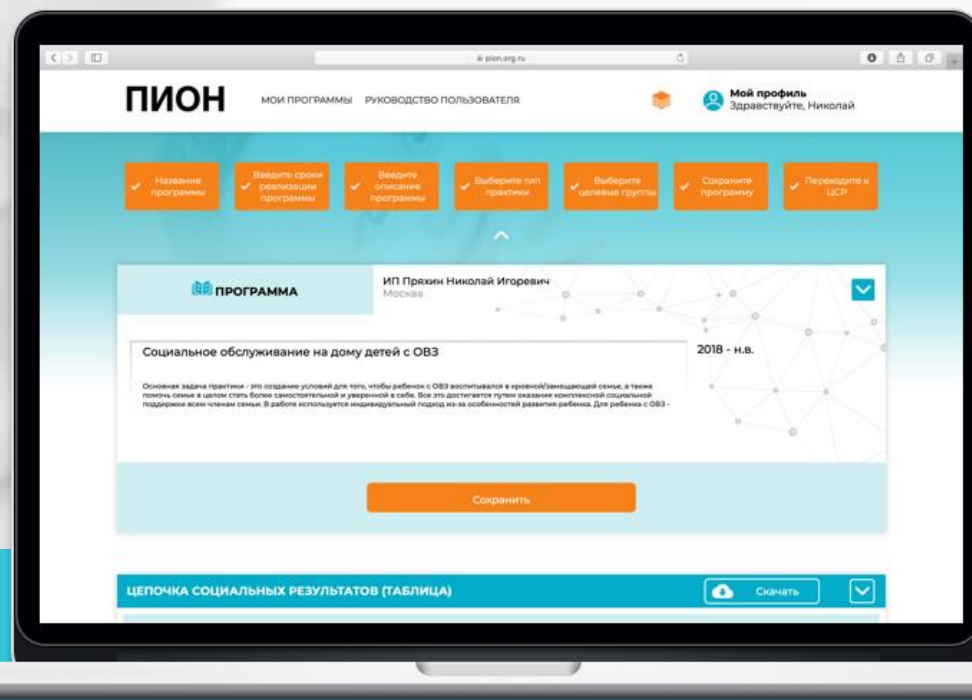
pion.org.ru

ПИОН МОИ ПРОГРАММЫ РУКОВОДСТВО ПОЛЬЗОВАТЕЛЯ

Мой профиль
Здравствуйте, Николай

Название программы

Введите сроки реализации программы

Введите описание программы

Выберите тип практики

Выберите целевые группы

Сохраните программу

Переходите к ЦСР

ПРОГРАММА

ИП Пряхин Николай Игоревич
Москва

Социальное обслуживание на дому детей с ОВЗ

2018 - н.в.

Основная задача практики - это создание условий для того, чтобы ребенок с ОВЗ воспитывался в кровной/замещающей семье, а также помочь семье в целом стать более самостоятельной и уверенной в себе. Все это достигается путем оказания комплексной социальной поддержки всем членам семьи. В работе используется индивидуальный подход из-за особенностей развития ребенка. Для ребенка с ОВЗ -

Сохранить

ЦЕПОЧКА СОЦИАЛЬНЫХ РЕЗУЛЬТАТОВ (ТАБЛИЦА)

Скачать